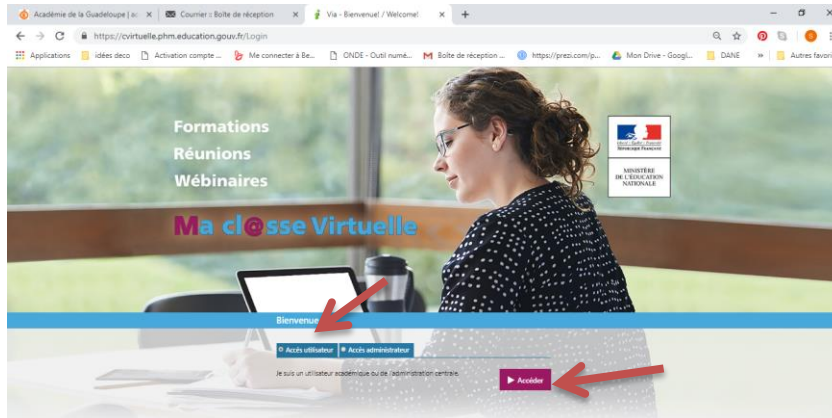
Académie de la Guadeloupe | ac × Courrier :: Boîte de réception × Via - Bienvenue! / Welcome! × +

https://cvirtuelle.phm.education.gouv.fr/Login

Applications idées deco Activation compte ... Me connecter à Be... ONDE - Outil numé... Boîte de réception ... https://prezi.com/p... Mon Drive - Googl... DANE » Autres favoris

Formations
Réunions
Wébinaires

Ma cl@sse Virtuelle

Liberté • Égalité • Fraternité
République Française

MINISTÈRE DE L'ÉDUCATION NATIONALE

Bienvenue

Accès utilisateur
Accès administrateur

Je suis un utilisateur académique ou de l'administration centrale.

▶ Accéder